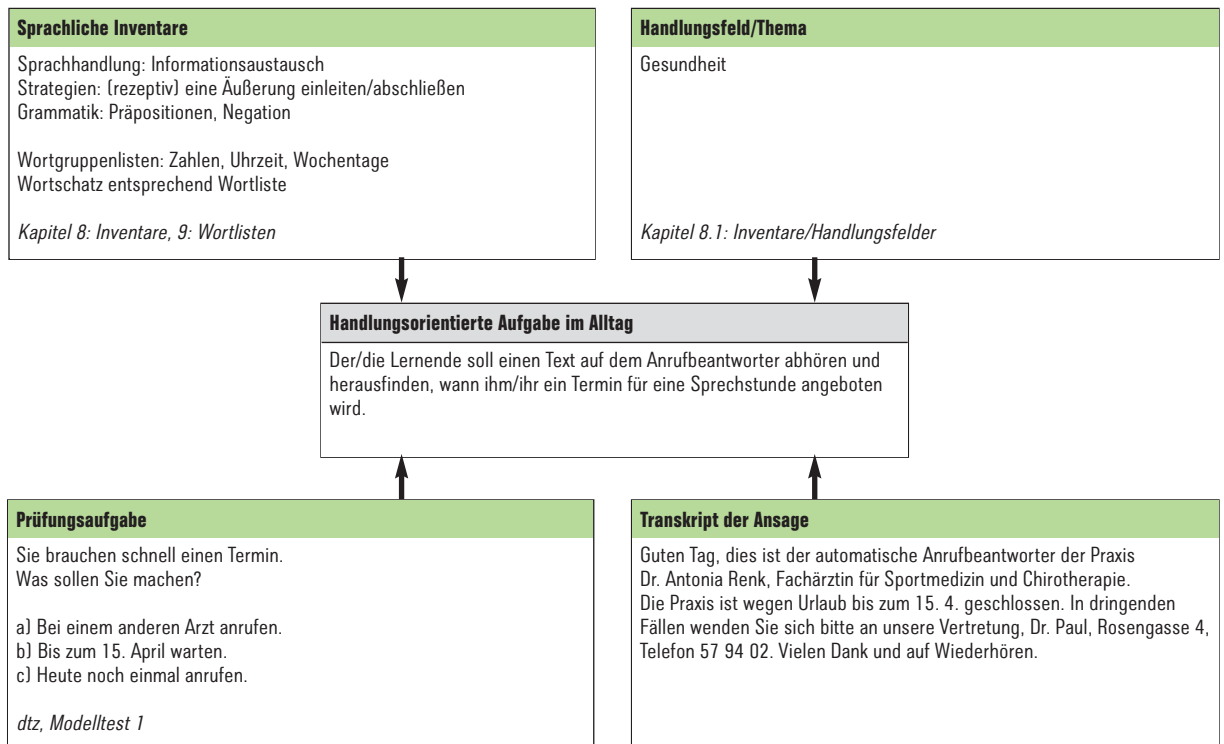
**Sprachliche Inventare**

Sprachhandlung: Informationsaustausch
Strategien: (rezeptiv) eine Äußerung einleiten/abschließen
Grammatik: Präpositionen, Negation

Wortgruppenlisten: Zahlen, Uhrzeit, Wochentage
Wortschatz entsprechend Wortliste

*Kapitel 8: Inventare, 9: Wortlisten*

**Handlungsfeld/Thema**

Gesundheit

*Kapitel 8.1: Inventare/Handlungsfelder*

**Handlungsorientierte Aufgabe im Alltag**

Der/die Lernende soll einen Text auf dem Anrufbeantworter abhören und herausfinden, wann ihm/ihr ein Termin für eine Sprechstunde angeboten wird.

**Prüfungsaufgabe**

Sie brauchen schnell einen Termin.
Was sollen Sie machen?

a) Bei einem anderen Arzt anrufen.
b) Bis zum 15. April warten.
c) Heute noch einmal anrufen.

*dtz, Modelltest 1*

**Transkript der Ansage**

Guten Tag, dies ist der automatische Anrufbeantworter der Praxis Dr. Antonia Renk, Fachärztin für Sportmedizin und Chirotherapie.
Die Praxis ist wegen Urlaub bis zum 15. 4. geschlossen. In dringenden Fällen wenden Sie sich bitte an unsere Vertretung, Dr. Paul, Rosengasse 4, Telefon 57 94 02. Vielen Dank und auf Wiederhören.